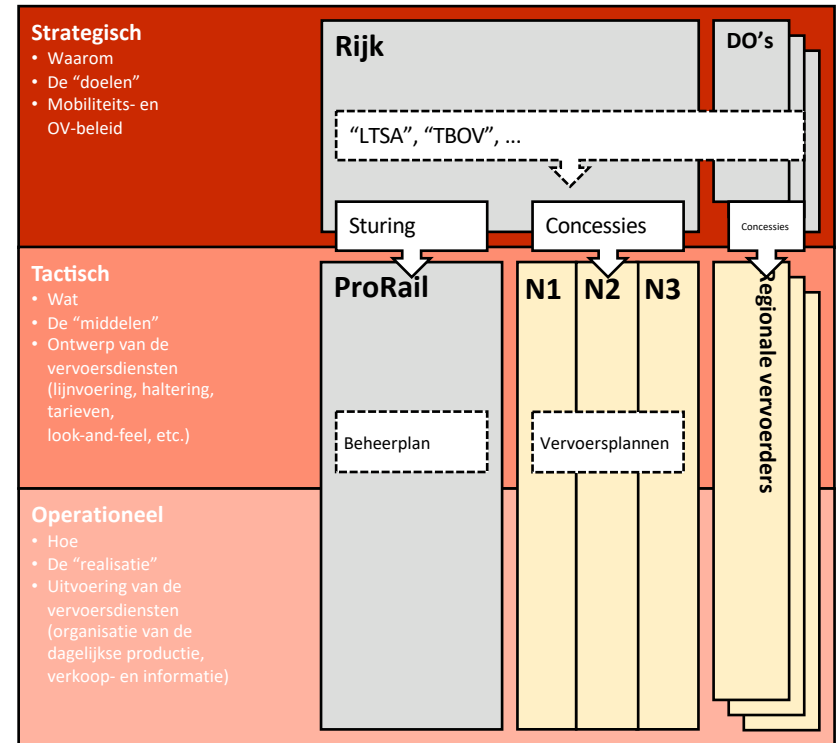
Strategisch
• Waarom
• De "doelen"
• Mobiliteits- en OV-beleid

Rijk

DO's

"LTSA", "TBOV", ...

Sturing

Concessies

Concessies

Tactisch
• Wat
• De "middelen"
• Ontwerp van de vervoersdiensten (lijnvoering, haltering, tarieven, look-and-feel, etc.)

ProRail

N1 N2 N3

Regionale vervoerders

Beheerplan

Vervoersplannen

Operationeel
• Hoe
• De "realisatie"
• Uitvoering van de vervoersdiensten (organisatie van de dagelijkse productie, verkoop- en informatie)